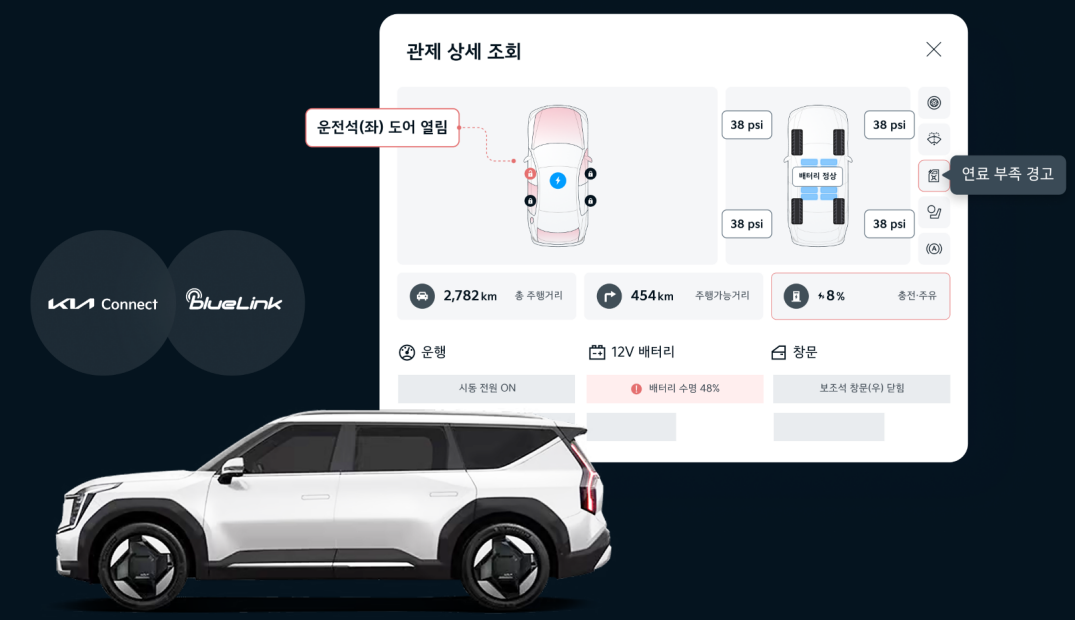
관제 상세 조회

운전석(좌) 도어 열림

38 psi
38 psi
배터리 정상
38 psi
38 psi

연료 부족 경고

2,782km 총 주행거리
454km 주행가능거리
8% 충전·주유

KIA Connect
BlueLink

운행
시동 전원 ON

12V 배터리
배터리 수명 48%

창문
보조석 창문(우) 닫힘